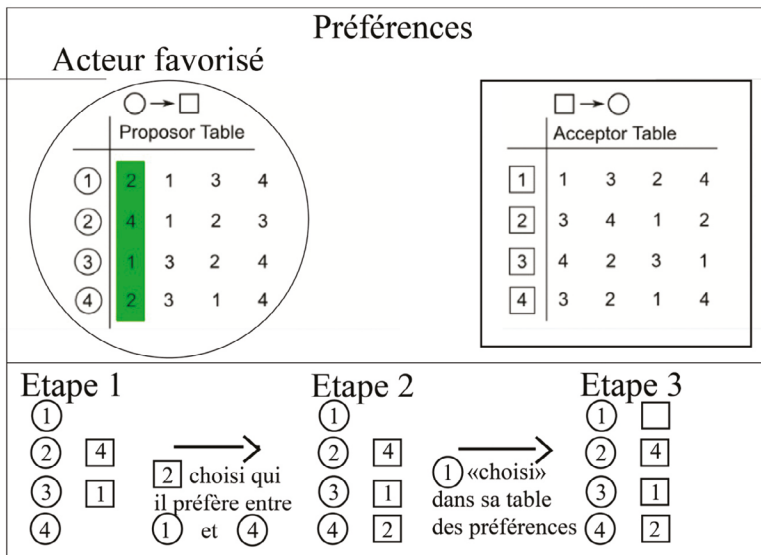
Préférences

Acteur favorisé

Proposor Table

| | | | | |
|---|---|---|---|---|
| 1 | 2 | 1 | 3 | 4 |
| 2 | 4 | 1 | 2 | 3 |
| 3 | 1 | 3 | 2 | 4 |
| 4 | 2 | 3 | 1 | 4 |

Acceptor Table

| | | | | |
|---|---|---|---|---|
| 1 | 1 | 3 | 2 | 4 |
| 2 | 3 | 4 | 1 | 2 |
| 3 | 4 | 2 | 3 | 1 |
| 4 | 3 | 2 | 1 | 4 |

Etape 1
1
2 4
3 1
4

2 choisi qui il préfère entre 1 et 4

Etape 2
1
2 4
3 1
4 2

1 «choisi» dans sa table des préférences

Etape 3
1
2 4
3 1
4 2